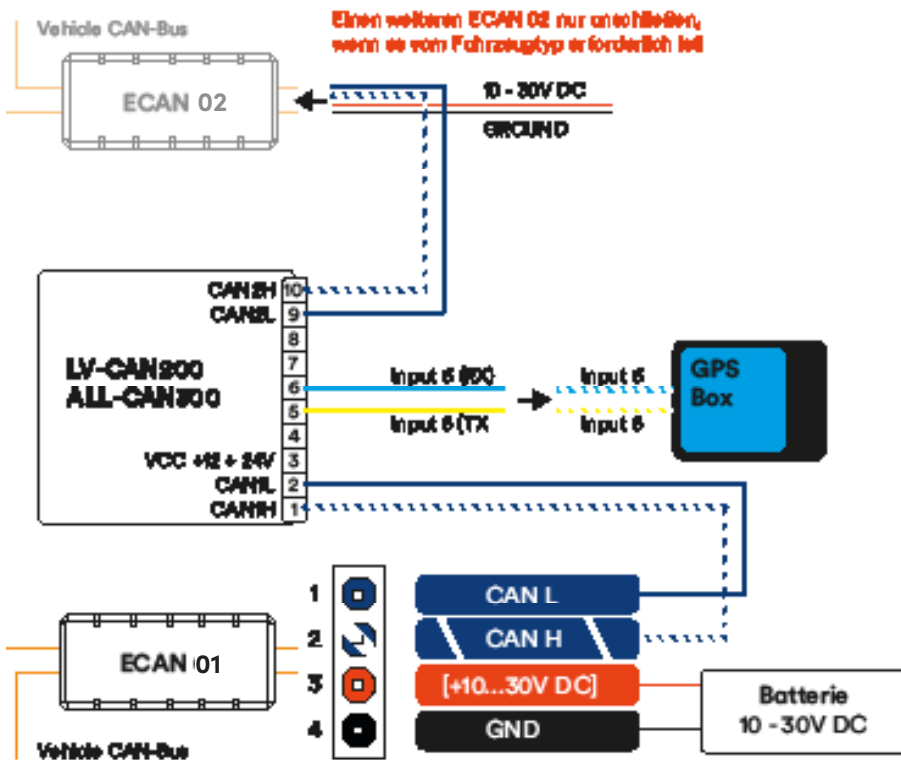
Vehicle CAN-Bus

Einen weiteren ECAN 02 nur anschließen, wenn es vom Fahrzeugtyp erforderlich ist

ECAN 02

10 - 30V DC

GROUND

CAN2H 10
CAN2L 9
8
7
6
5
4
VCC +12 + 24V 3
CAN1L 2
CAN1H 1

LV-CAN200
ALL-CAN300

Input 6 (RX)
Input 5 (TX

Input 5
Input 6

GPS
Box

1
2
3
4

CAN L
CAN H
[+10...30V DC]
GND

ECAN 01

Batterie
10 - 30V DC

Vehicle CAN-Bus